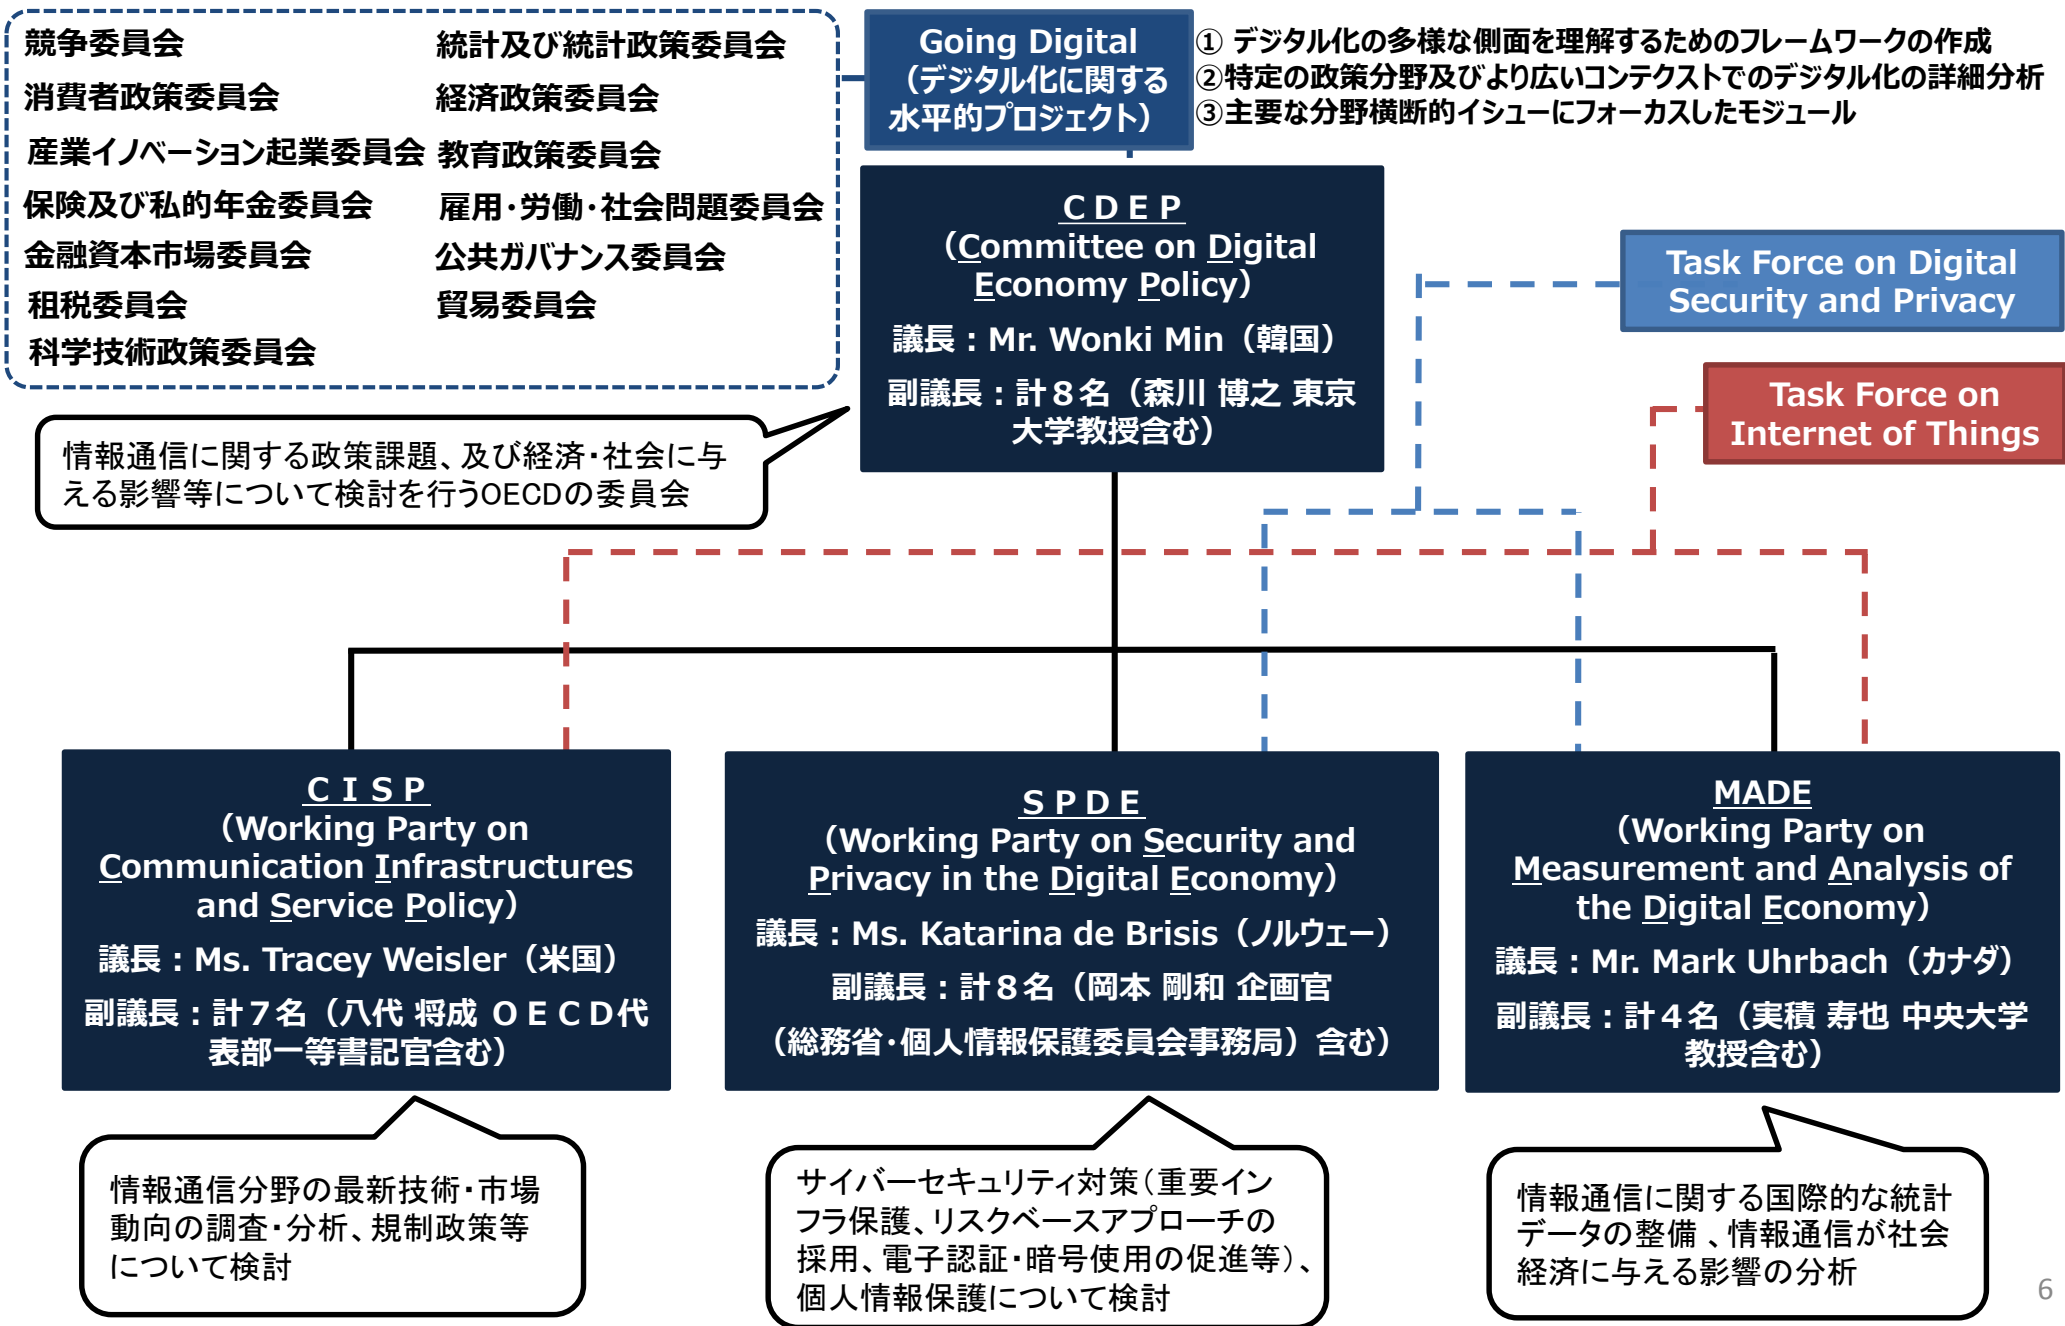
競争委員会
消費者政策委員会
産業イノベーション起業委員会
保険及び私的年金委員会
金融資本市場委員会
租税委員会
科学技術政策委員会

統計及び統計政策委員会
経済政策委員会
教育政策委員会
雇用・労働・社会問題委員会
公共ガバナンス委員会
貿易委員会

Going Digital
(デジタル化に関する水平的プロジェクト)

① デジタル化の多様な側面を理解するためのフレームワークの作成
②特定の政策分野及びより広いコンテクストでのデジタル化の詳細分析
③主要な分野横断的イシューにフォーカスしたモジュール

CDEP
(Committee on Digital Economy Policy)
議長：Mr. Wonki Min（韓国）
副議長：計８名（森川 博之 東京大学教授含む）

情報通信に関する政策課題、及び経済・社会に与える影響等について検討を行うOECDの委員会

Task Force on Digital Security and Privacy

Task Force on Internet of Things

CISP
(Working Party on Communication Infrastructures and Service Policy)
議長：Ms. Tracey Weisler（米国）
副議長：計７名（八代 将成 ＯＥＣＤ代表部一等書記官含む）

SPDE
(Working Party on Security and Privacy in the Digital Economy)
議長：Ms. Katarina de Brisis（ノルウェー）
副議長：計８名（岡本 剛和 企画官
（総務省・個人情報保護委員会事務局）含む）

MADE
(Working Party on Measurement and Analysis of the Digital Economy)
議長：Mr. Mark Uhrbach（カナダ）
副議長：計４名（実積 寿也 中央大学教授含む）

情報通信分野の最新技術・市場動向の調査・分析、規制政策等について検討

サイバーセキュリティ対策（重要インフラ保護、リスクベースアプローチの採用、電子認証・暗号使用の促進等）、個人情報保護について検討

情報通信に関する国際的な統計データの整備 、情報通信が社会経済に与える影響の分析

6